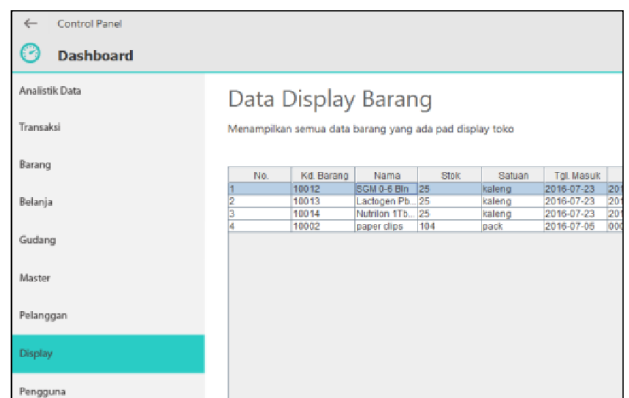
← Control Panel

Dashboard

Analistik Data

Transaksi

Barang

Belanja

Gudang

Master

Pelanggan

Display

Pengguna

Data Display Barang

Menampilkan semua data barang yang ada pad display toko

| No. | Kd. Barang | Nama | Stok | Satuan | Tgl. Masuk | |
|---|---|---|---|---|---|---|
| 1 | 10012 | SGM 0-6 Bln | 25 | kaleng | 2016-07-23 | 20 |
| 2 | 10013 | Lactogen Pb... | 25 | kaleng | 2016-07-23 | 20 |
| 3 | 10014 | Nutrilon 1Tb... | 25 | kaleng | 2016-07-23 | 20 |
| 4 | 10002 | paper clips | 104 | pack | 2016-07-05 | 00 |